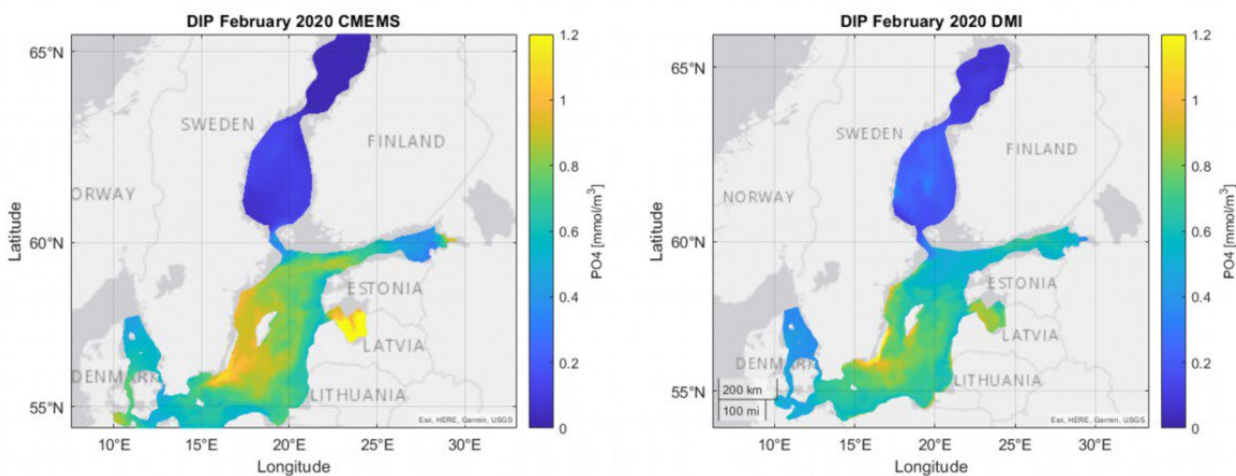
DIP February 2020 CMEMS

65°N
60°N
55°N
Latitude
SWEDEN
FINLAND
ORWAY
ESTONIA
LATVIA
DENMARK
LITHUANIA
Esri, HERE, Garmin, USGS
10°E 15°E 20°E 25°E 30°E
Longitude
1.2
1
0.8
0.6
0.4
0.2
0
PO4 [mmol/m$^3$]

DIP February 2020 DMI

65°N
60°N
55°N
Latitude
SWEDEN
FINLAND
NORWAY
ESTONIA
LATVIA
DENMARK
LITHUANIA
200 km
100 mi
Esri, HERE, Garmin, USGS
10°E 15°E 20°E 25°E 30°E
Longitude
1.2
1
0.8
0.6
0.4
0.2
0
PO4 [mmol/m$^3$]